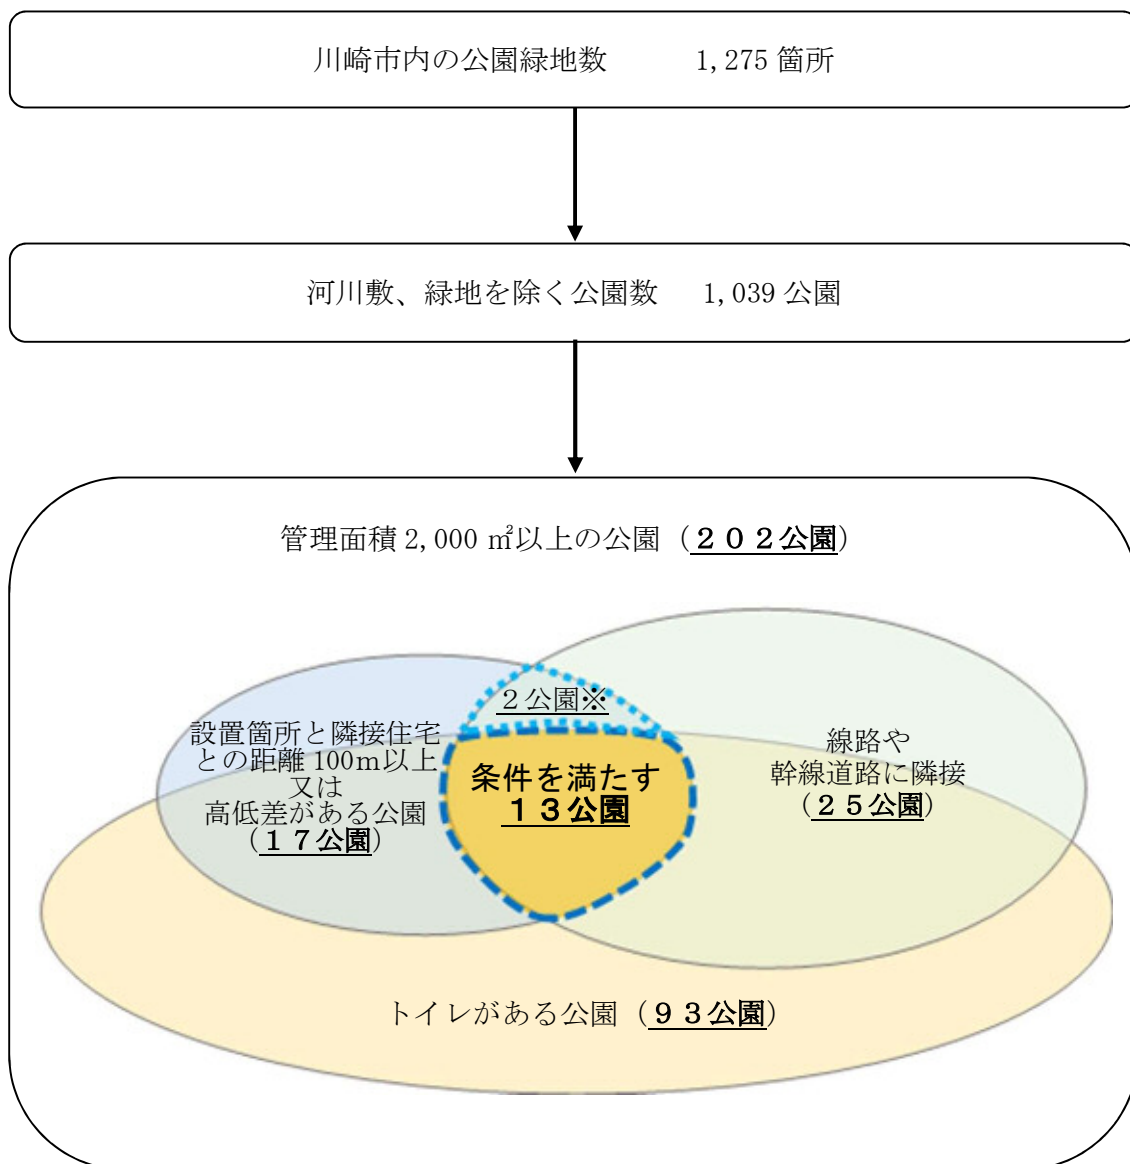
川崎市内の公園緑地数　　1,275 箇所

河川敷、緑地を除く公園数　1,039 公園

管理面積 2,000 ㎡以上の公園（２０２公園）

２公園※

設置箇所と隣接住宅との距離 100m以上又は高低差がある公園（１７公園）

条件を満たす１３公園

線路や幹線道路に隣接（２５公園）

トイレがある公園（９３公園）